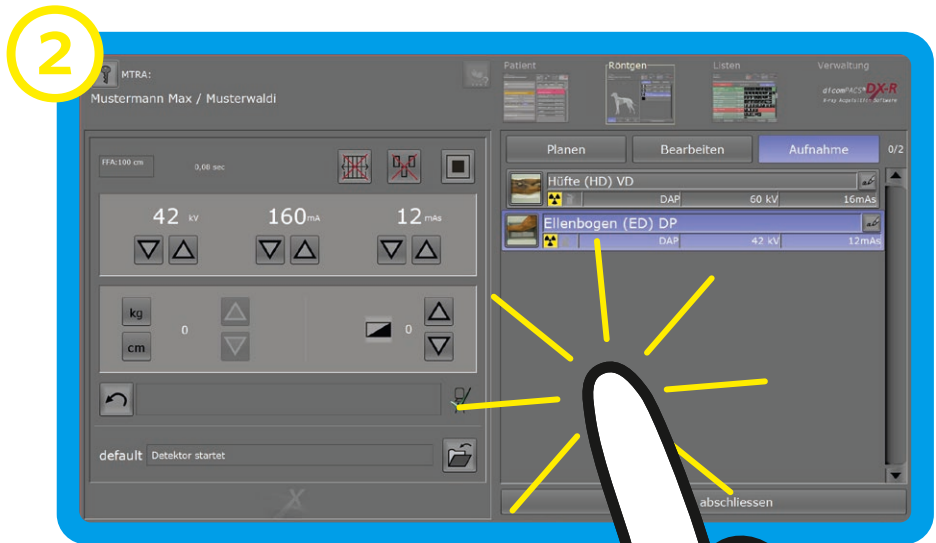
2

MTRA:
Mustermann Max / Musterwaldi

Patient
Röntgen
Listen
Verwaltung
dicomPACS DX-R

FFA:100 cm
0,00 sec

42 kV
160 mA
12 mAs

kg
cm
0
0

default Detektor startet

Planen
Bearbeiten
Aufnahme
0/2

Hüfte (HD) VD
DAP 60 kV 16mAs

Ellenbogen (ED) DP
DAP 42 kV 12mAs

abschliessen